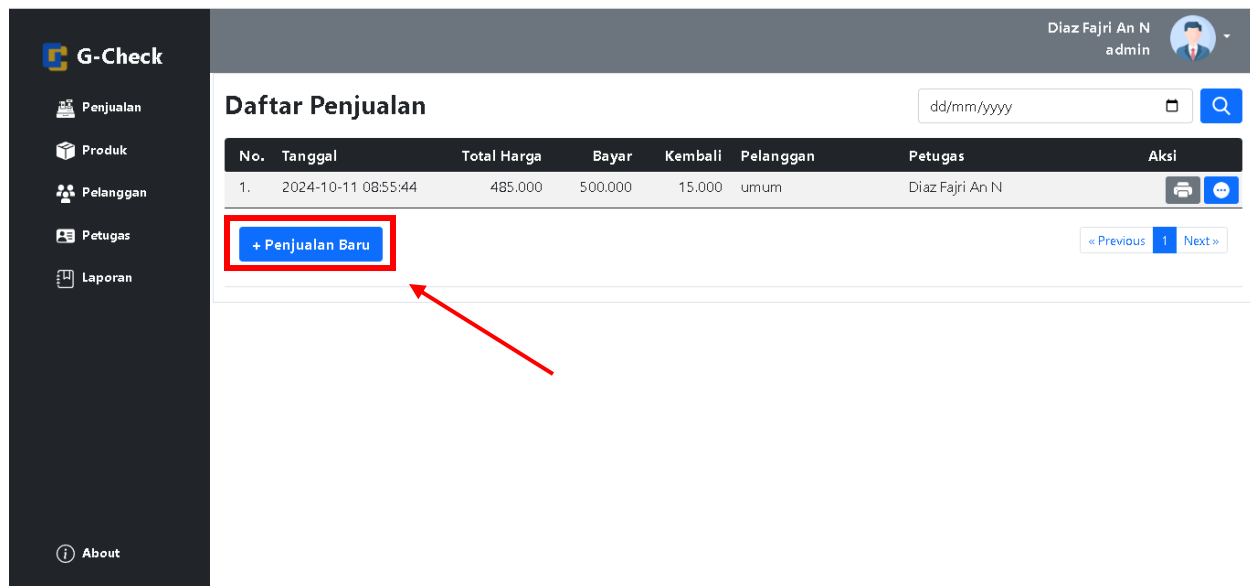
G-Check

Penjualan
Produk
Pelanggan
Petugas
Laporan

About

Diaz Fajri An N
admin

Daftar Penjualan

dd/mm/yyyy

| No. | Tanggal | Total Harga | Bayar | Kembali | Pelanggan | Petugas | Aksi |
|---|---|---|---|---|---|---|---|
| 1. | 2024-10-11 08:55:44 | 485.000 | 500.000 | 15.000 | umum | Diaz Fajri An N | |

+ Penjualan Baru

« Previous 1 Next »